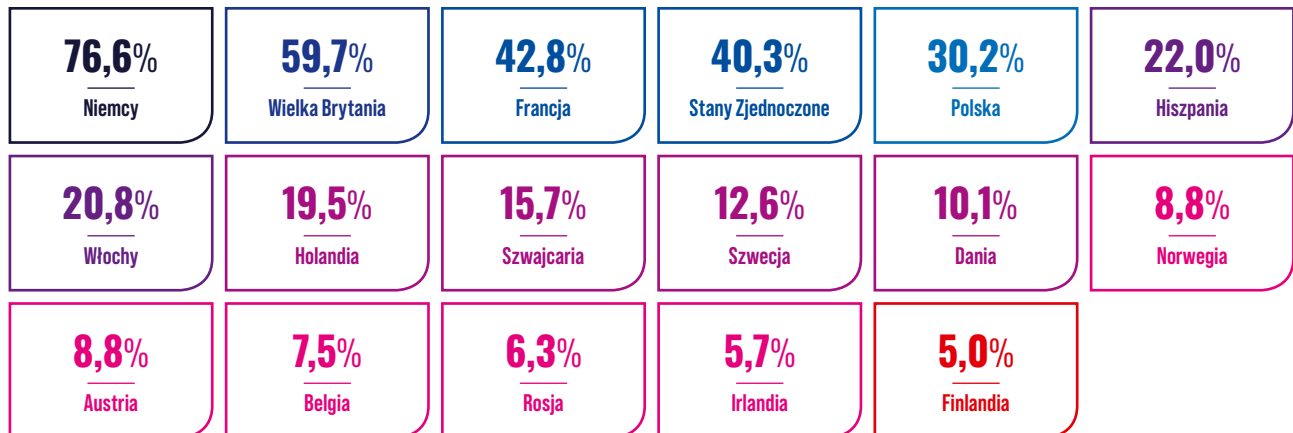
76,6%
Niemcy

59,7%
Wielka Brytania

42,8%
Francja

40,3%
Stany Zjednoczone

30,2%
Polska

22,0%
Hiszpania

20,8%
Włochy

19,5%
Holandia

15,7%
Szwajcaria

12,6%
Szwecja

10,1%
Dania

8,8%
Norwegia

8,8%
Austria

7,5%
Belgia

6,3%
Rosja

5,7%
Irlandia

5,0%
Finlandia